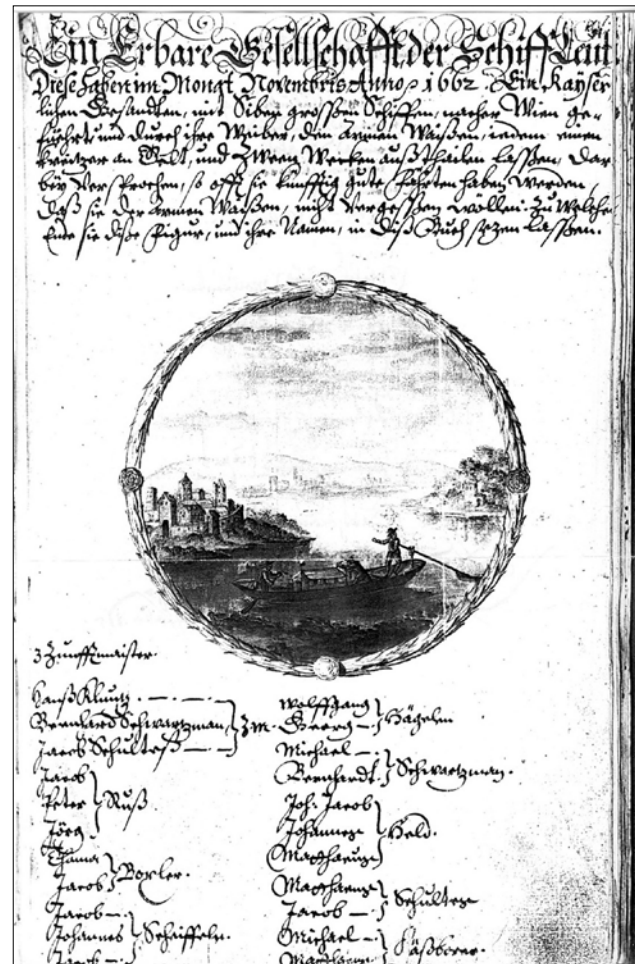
Ein Erbare Gesellschafft der Schiffleut

Diese habenn im Monat Novembris Anno 1662. Ein Kayserlichen Bestandten, mit Siben grossen Schiffen, welches Wien geführet und durch ihre Weiber, dem armen Waisen, indem einen Kreützer an Gelt, und zwey Wecken außtheilen lassen, darbey verhoffen, so offt sie künfftig gute Fuhren haben werden Daß sie den armen Waisen, mildt dergestalt wöllen. Zu welchem ende sie diese Figur, und ihre Namen, in diß Buch setzen lassen.

3 Zunfftmeister

Hans Klunz
Bernhard Schwartzman } Zm.
Jacob Schultes

Jacob
Peter } Ruß
Jörg

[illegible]
Jacob } Bozler

Jacob
Johannes } Schiffeln
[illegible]

Wolfgang
Georg } Bächeln

Michael
Bernhardt } Schwartzman

Joh. Jacob
Johannes } Bald
Matthäus

Matthäus
Jacob } Schultes
Michael

Michael } Häfner
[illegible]